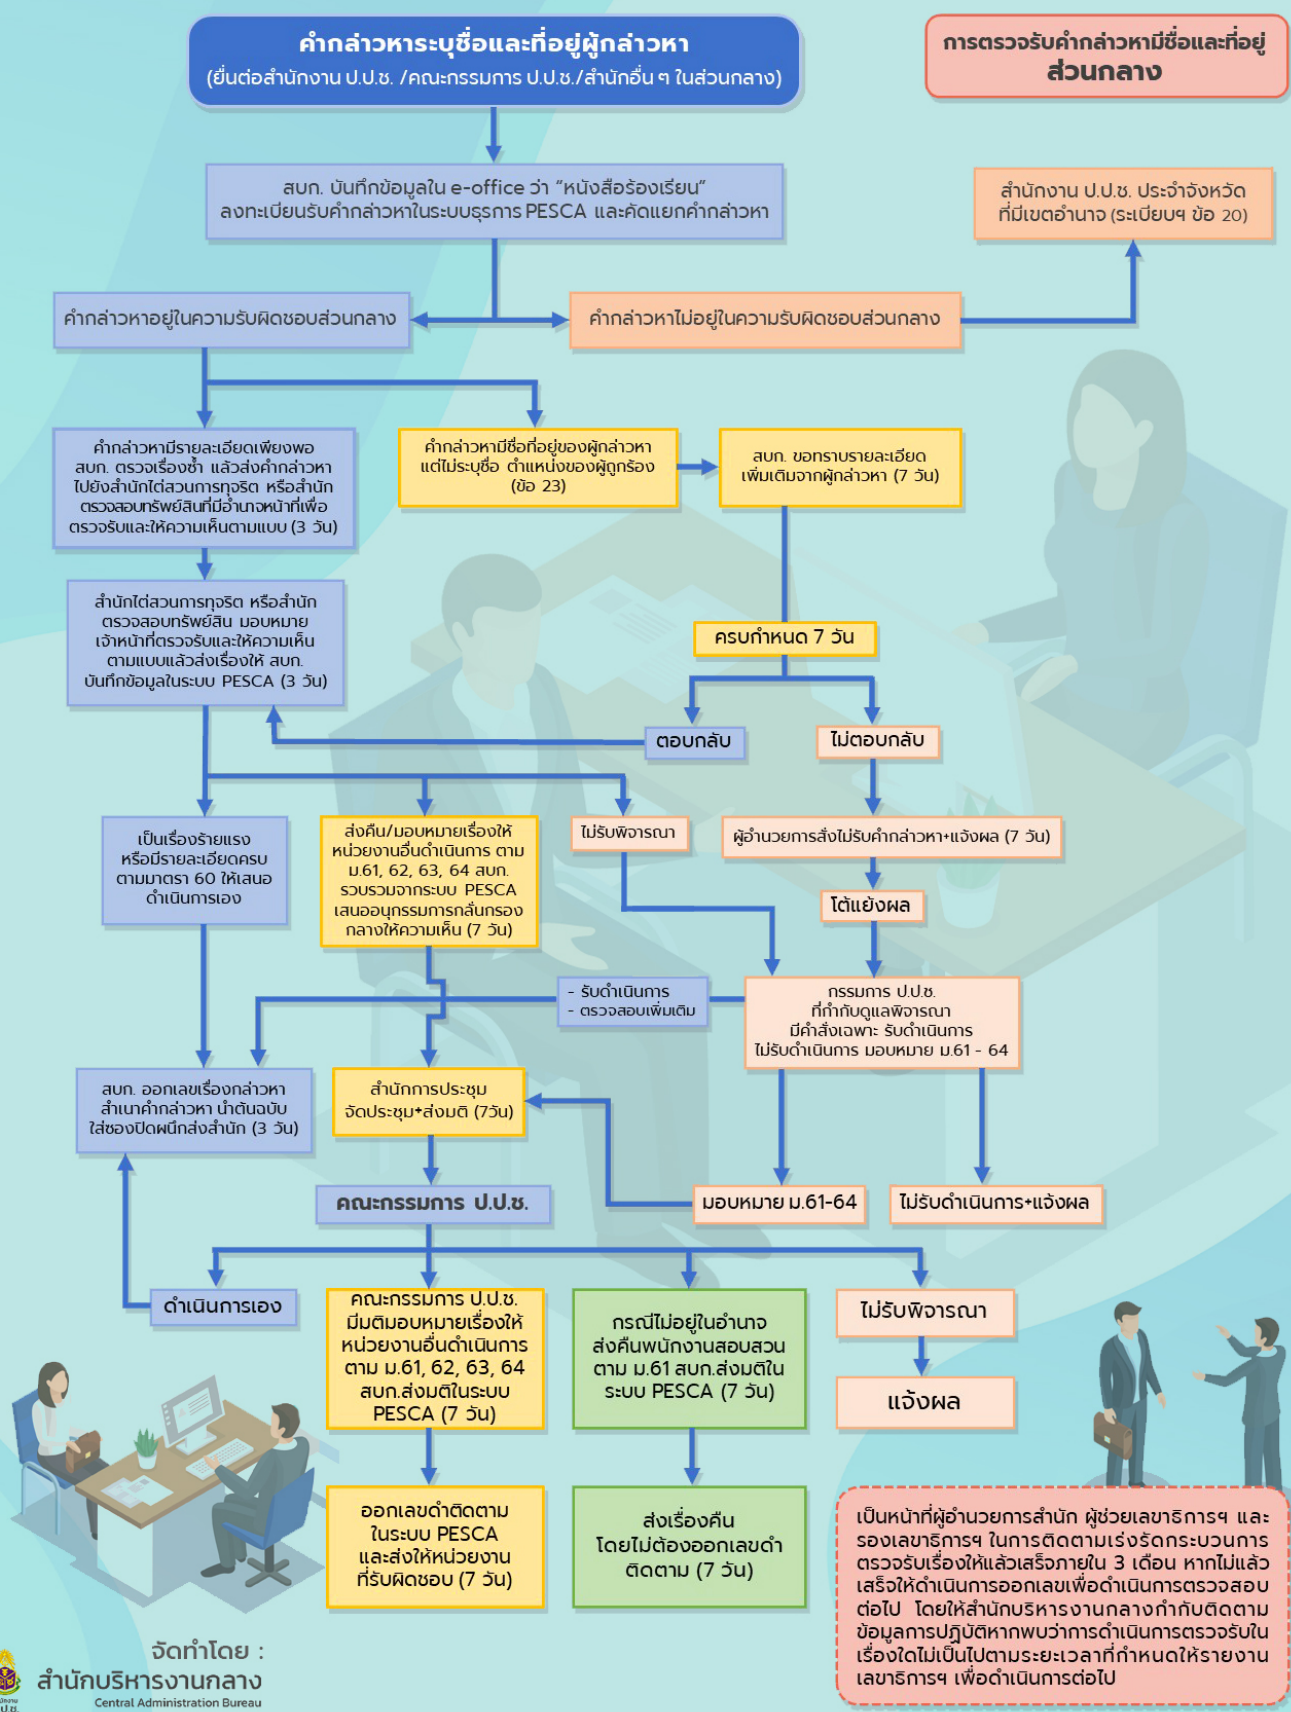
คำกล่าวหาระบุชื่อและที่อยู่ผู้กล่าวหา
(ยื่นต่อสำนักงาน ป.ป.ช. /คณะกรรมการ ป.ป.ช./สำนักอื่น ๆ ในส่วนกลาง)

การตรวจรับคำกล่าวหามีชื่อและที่อยู่
ส่วนกลาง

สบก. บันทึกข้อมูลใน e-office ว่า "หนังสือร้องเรียน" ลงทะเบียนรับคำกล่าวหาในระบบธุรการ PESCA และคัดแยกคำกล่าวหา

สำนักงาน ป.ป.ช. ประจำจังหวัด ที่มีเขตอำนาจ (ระเบียบฯ ข้อ 20)

คำกล่าวหาอยู่ในความรับผิดชอบส่วนกลาง

คำกล่าวหาไม่อยู่ในความรับผิดชอบส่วนกลาง

คำกล่าวหามีรายละเอียดเพียงพอ สบก. ตรวจเรื่องซ้ำ แล้วส่งคำกล่าวหาไปยังสำนักไต่สวนการทุจริต หรือสำนักตรวจสอบทรัพย์สินที่มีอำนาจหน้าที่เพื่อตรวจรับและให้ความเห็นตามแบบ (3 วัน)

คำกล่าวหามีชื่อที่อยู่ของผู้กล่าวหา แต่ไม่ระบุชื่อ ตำแหน่งของผู้ถูกร้อง (ข้อ 23)

สบก. ขอทราบรายละเอียดเพิ่มเติมจากผู้กล่าวหา (7 วัน)

สำนักไต่สวนการทุจริต หรือสำนักตรวจสอบทรัพย์สิน มอบหมายเจ้าหน้าที่ตรวจรับและให้ความเห็นตามแบบแล้วส่งเรื่องให้ สบก. บันทึกข้อมูลในระบบ PESCA (3 วัน)

ครบกำหนด 7 วัน

ตอบกลับ

ไม่ตอบกลับ

เป็นเรื่องร้ายแรง หรือมีรายละเอียดครบ ตามมาตรา 60 ให้เสนอ ดำเนินการเอง

ส่งคืน/มอบหมายเรื่องให้หน่วยงานอื่นดำเนินการ ตาม ม.61, 62, 63, 64 สบก. รวบรวมจากระบบ PESCA เสนออนุกรรมการกลั่นกรองกลางให้ความเห็น (7 วัน)

ไม่รับพิจารณา

ผู้อำนวยการสั่งไม่รับคำกล่าวหา+แจ้งผล (7 วัน)

โต้แย้งผล

- รับดำเนินการ
- ตรวจสอบเพิ่มเติม

กรรมการ ป.ป.ช. ที่กำกับดูแลพิจารณา มีคำสั่งเฉพาะ รับดำเนินการ ไม่รับดำเนินการ มอบหมาย ม.61 - 64

สบก. ออกเลขเรื่องกล่าวหา สำเนาคำกล่าวหา นำต้นฉบับใส่ซองปิดผนึกส่งสำนัก (3 วัน)

สำนักการประชุม จัดประชุม+ส่งมติ (7วัน)

คณะกรรมการ ป.ป.ช.

มอบหมาย ม.61-64

ไม่รับดำเนินการ+แจ้งผล

ดำเนินการเอง

คณะกรรมการ ป.ป.ช. มีมติมอบหมายเรื่องให้หน่วยงานอื่นดำเนินการ ตาม ม.61, 62, 63, 64 สบก.ส่งมติในระบบ PESCA (7 วัน)

กรณีไม่อยู่ในอำนาจ ส่งคืนพนักงานสอบสวน ตาม ม.61 สบก.ส่งมติใน ระบบ PESCA (7 วัน)

ไม่รับพิจารณา

แจ้งผล

ออกเลขดำติดตาม ในระบบ PESCA และส่งให้หน่วยงาน ที่รับผิดชอบ (7 วัน)

ส่งเรื่องคืน โดยไม่ต้องออกเลขดำ ติดตาม (7 วัน)

เป็นหน้าที่ผู้อำนวยการสำนัก ผู้ช่วยเลขาธิการฯ และรองเลขาธิการฯ ในการติดตามเร่งรัดกระบวนการตรวจรับเรื่องให้แล้วเสร็จภายใน 3 เดือน หากไม่แล้วเสร็จให้ดำเนินการออกเลขเพื่อดำเนินการตรวจสอบต่อไป โดยให้สำนักบริหารงานกลางกำกับติดตามข้อมูลการปฏิบัติหากพบว่าการดำเนินการตรวจรับในเรื่องใดไม่เป็นไปตามระยะเวลาที่กำหนดให้รายงานเลขาธิการฯ เพื่อดำเนินการต่อไป

จัดทำโดย :
สำนักบริหารงานกลาง
Central Administration Bureau